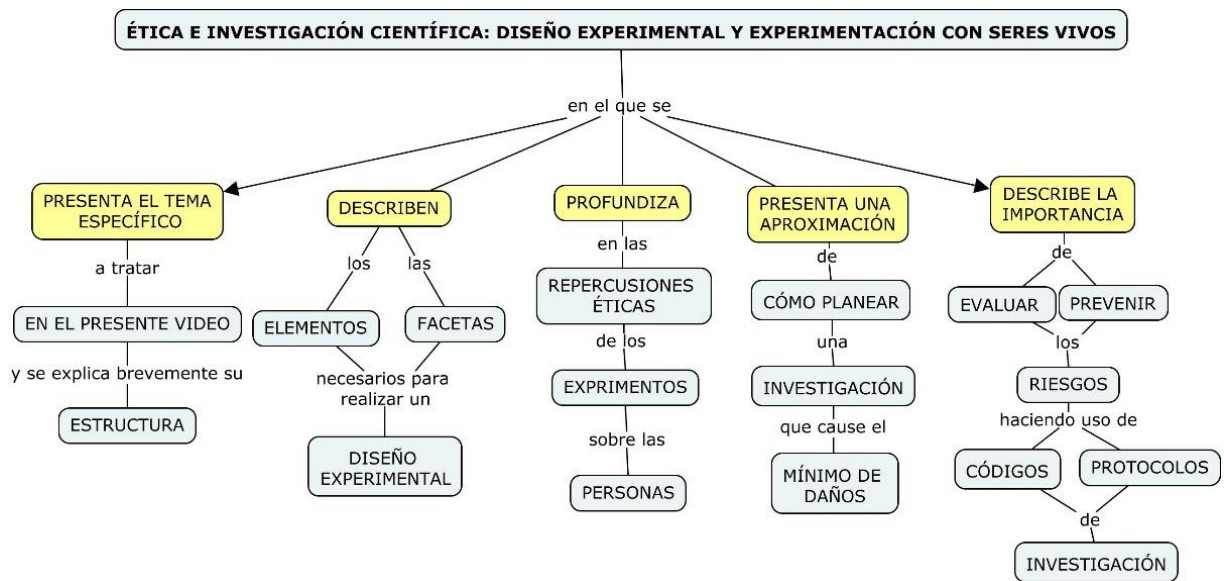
ÉTICA E INVESTIGACIÓN CIENTÍFICA: DISEÑO EXPERIMENTAL Y EXPERIMENTACIÓN CON SERES VIVOS

en el que se

PRESENTA EL TEMA ESPECÍFICO

a tratar

EN EL PRESENTE VIDEO

y se explica brevemente su

ESTRUCTURA

DESCRIBEN

los

las

ELEMENTOS

FACETAS

necesarios para realizar un

DISEÑO EXPERIMENTAL

PROFUNDIZA

en las

REPERCUSIONES ÉTICAS

de los

EXPRIMENTOS

sobre las

PERSONAS

PRESENTA UNA APROXIMACIÓN

de

CÓMO PLANEAR

una

INVESTIGACIÓN

que cause el

MÍNIMO DE DAÑOS

DESCRIBE LA IMPORTANCIA

de

EVALUAR

PREVENIR

los

RIESGOS

haciendo uso de

CÓDIGOS

PROTOCOLOS

de

INVESTIGACIÓN